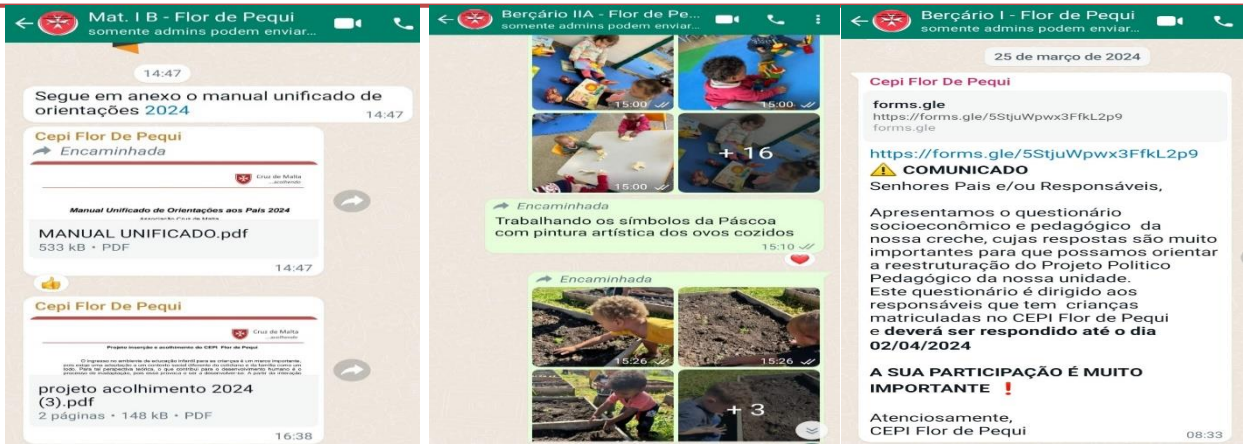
Mat. I B - Flor de Pequi
somente admins podem enviar...

14:47

Segue em anexo o manual unificado de orientações 2024
14:47

Cepi Flor De Pequi
Encaminhada

Cruz de Malta

Manual Unificado de Orientações aos Pais 2024

MANUAL UNIFICADO.pdf
533 kB • PDF
14:47

Cepi Flor De Pequi

Cruz de Malta

Projeto inserção e acolhimento do CEPI Flor de Pequi

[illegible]

projeto acolhimento 2024 (3).pdf
2 páginas • 148 kB • PDF
16:38

Berçário IIA - Flor de Pe...
somente admins podem enviar...

15:00
15:00
15:00
+ 16

Encaminhada
Trabalhando os símbolos da Páscoa com pintura artística dos ovos cozidos
15:10

Encaminhada
15:26
15:26
+ 3

Berçário I - Flor de Pequi
somente admins podem enviar...

25 de março de 2024

Cepi Flor De Pequi

forms.gle
https://forms.gle/5StjuWpwx3FfkL2p9
forms.gle

https://forms.gle/5StjuWpwx3FfkL2p9
⚠️ COMUNICADO
Senhores Pais e/ou Responsáveis,

Apresentamos o questionário socioeconômico e pedagógico da nossa creche, cujas respostas são muito importantes para que possamos orientar a reestruturação do Projeto Político Pedagógico da nossa unidade.
Este questionário é dirigido aos responsáveis que tem crianças matriculadas no CEPI Flor de Pequi e **deverá ser respondido até o dia 02/04/2024**

**A SUA PARTICIPAÇÃO É MUITO IMPORTANTE** ❗

Atenciosamente,
CEPI Flor de Pequi
08:33